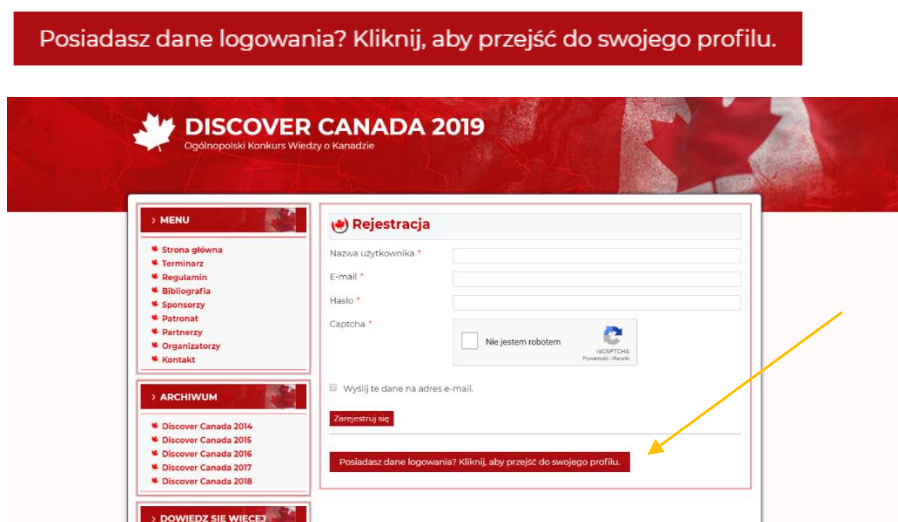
Posiadasz dane logowania? Kliknij, aby przejść do swojego profilu.

DISCOVER CANADA 2019
Ogólnopolski Konkurs Wiedzy o Kanadzie

› MENU
Strona główna
Terminarz
Regulamin
Bibliografia
Sponsorzy
Patronat
Partnerzy
Organizatorzy
Kontakt

› ARCHIWUM
Discover Canada 2014
Discover Canada 2015
Discover Canada 2016
Discover Canada 2017
Discover Canada 2018

› DOWIEDZ SIĘ WIĘCEJ

Rejestracja
Nazwa użytkownika *
E-mail *
Hasło *
Captcha *
Nie jestem robotem
reCAPTCHA
Prywatność - Warunki
Wyślij te dane na adres e-mail.
Zarejestruj się
Posiadasz dane logowania? Kliknij, aby przejść do swojego profilu.